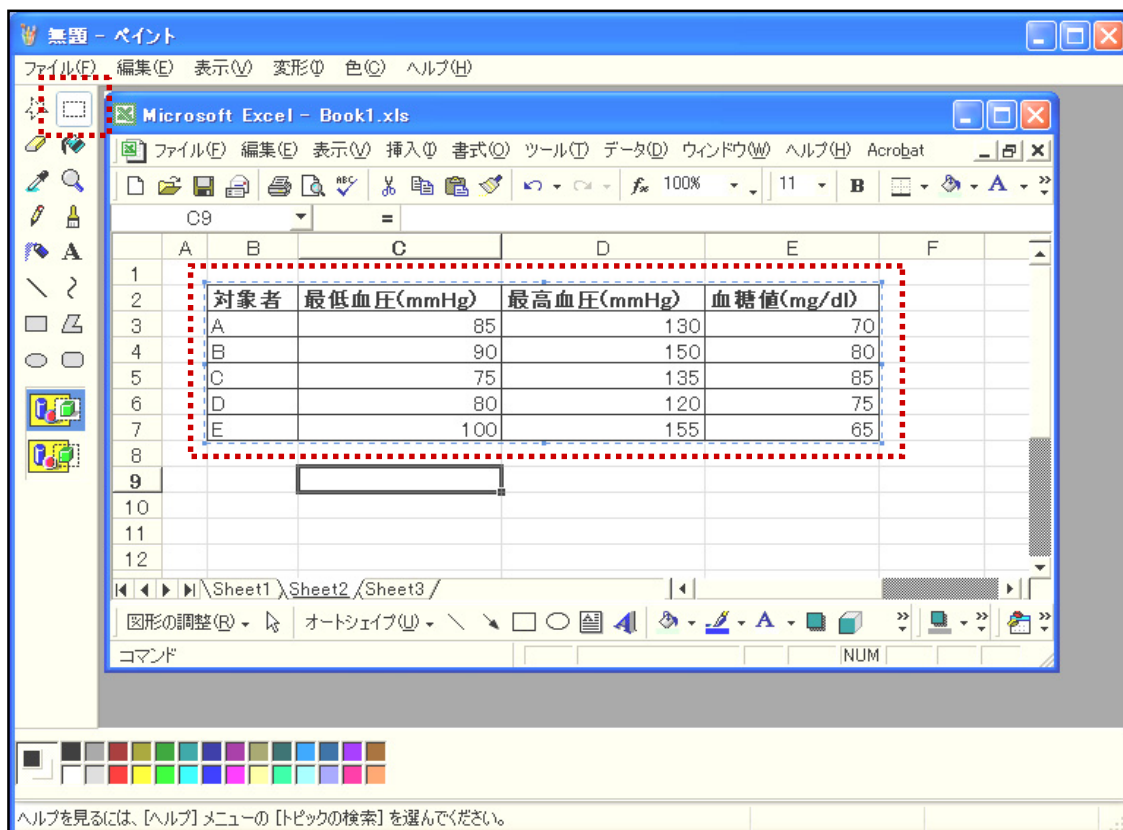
無題 - ペイント

ファイル(F) 編集(E) 表示(V) 変形(I) 色(C) ヘルプ(H)

Microsoft Excel - Book1.xls

ファイル(F) 編集(E) 表示(V) 挿入(I) 書式(O) ツール(T) データ(D) ウィンドウ(W) ヘルプ(H) Acrobat

100% 11 B A

C9 =

| | A | B | C | D | E | F |
|---|---|---|---|---|---|---|
| 1 | | | | | | |
| 2 | | 対象者 | 最低血圧(mmHg) | 最高血圧(mmHg) | 血糖値(mg/dl) | |
| 3 | | A | 85 | 130 | 70 | |
| 4 | | B | 90 | 150 | 80 | |
| 5 | | C | 75 | 135 | 85 | |
| 6 | | D | 80 | 120 | 75 | |
| 7 | | E | 100 | 155 | 65 | |
| 8 | | | | | | |
| 9 | | | | | | |
| 10 | | | | | | |
| 11 | | | | | | |
| 12 | | | | | | |

Sheet1 Sheet2 Sheet3

図形の調整(R) オートシェイプ(U)

コマンド NUM

ヘルプを見るには、[ヘルプ] メニューの [トピックの検索] を選んでください。